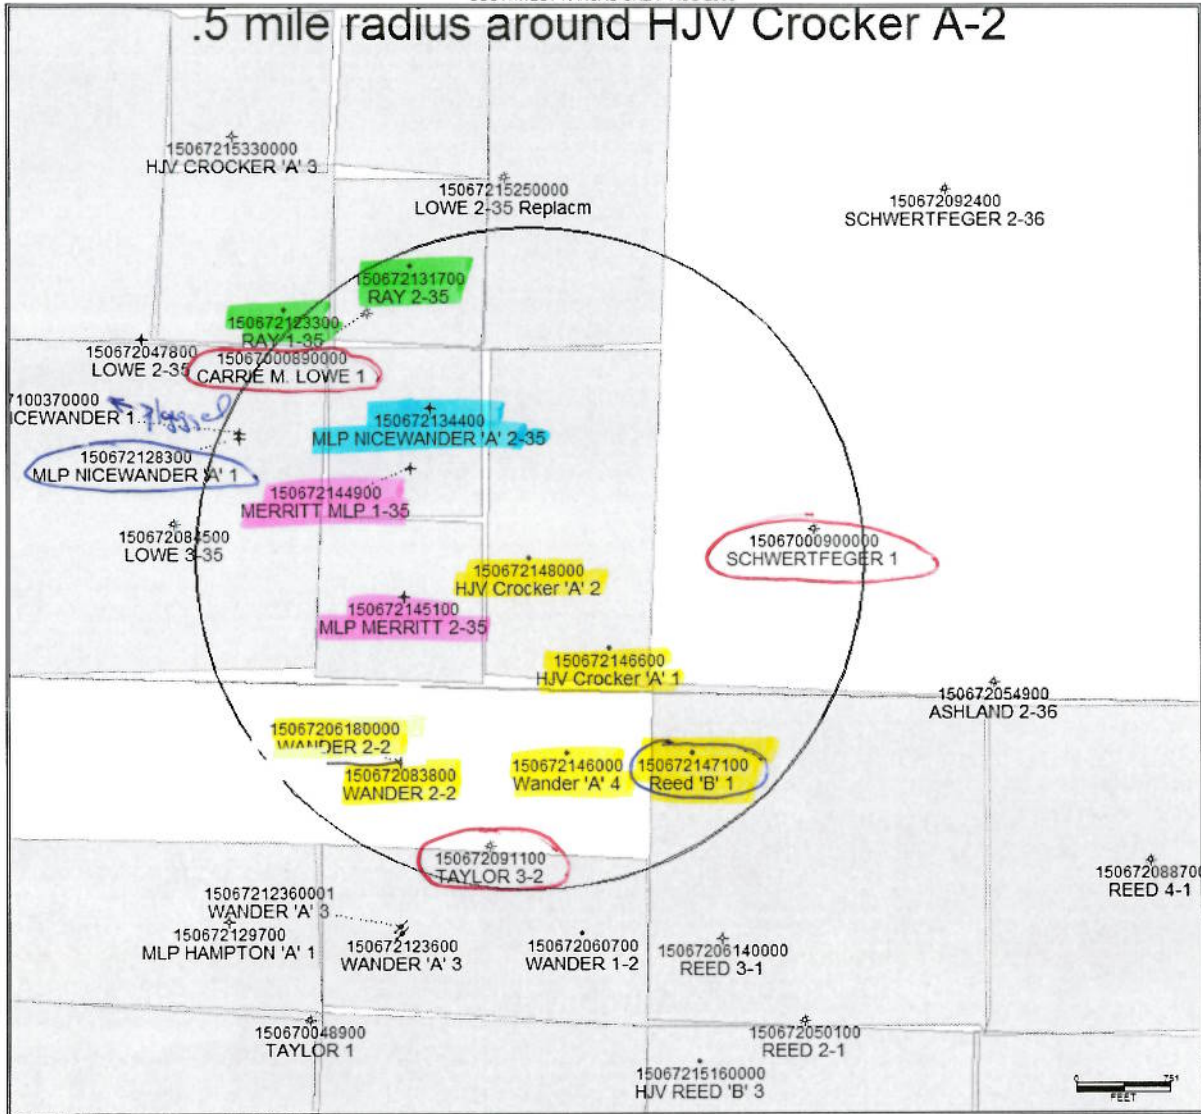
.5 mile radius around HJV Crocker A-2

15067215330000
HJV CROCKER 'A' 3

15067215250000
LOWE 2-35 Replacm

150672092400
SCHWERTFEGER 2-36

150672131700
RAY 2-35

150672123300
RAY 1-35

150672047800
LOWE 2-35

150670000890000
CARRIE M. LOWE 1

7100370000
ICEWANDER 1

Plugged

150672134400
MLP NICEWANDER 'A' 2-35

150672128300
MLP NICEWANDER 'A' 1

150672144900
MERRITT MLP 1-35

150672084500
LOWE 3-35

150670000900000
SCHWERTFEGER 1

150672148000
HJV Crocker 'A' 2

150672145100
MLP MERRITT 2-35

150672146600
HJV Crocker 'A' 1

150672054900
ASHLAND 2-36

15067206180000
WANDER 2-2

150672083800
WANDER 2-2

150672146000
Wander 'A' 4

150672147100
Reed 'B' 1

150672091100
TAYLOR 3-2

15067208870
REED 4-1

15067212360001
WANDER 'A' 3

150672129700
MLP HAMPTON 'A' 1

150672123600
WANDER 'A' 3

150672060700
WANDER 1-2

15067206140000
REED 3-1

150670048900
TAYLOR 1

150672050100
REED 2-1

15067215160000
HJV REED 'B' 3

0 751
FEET